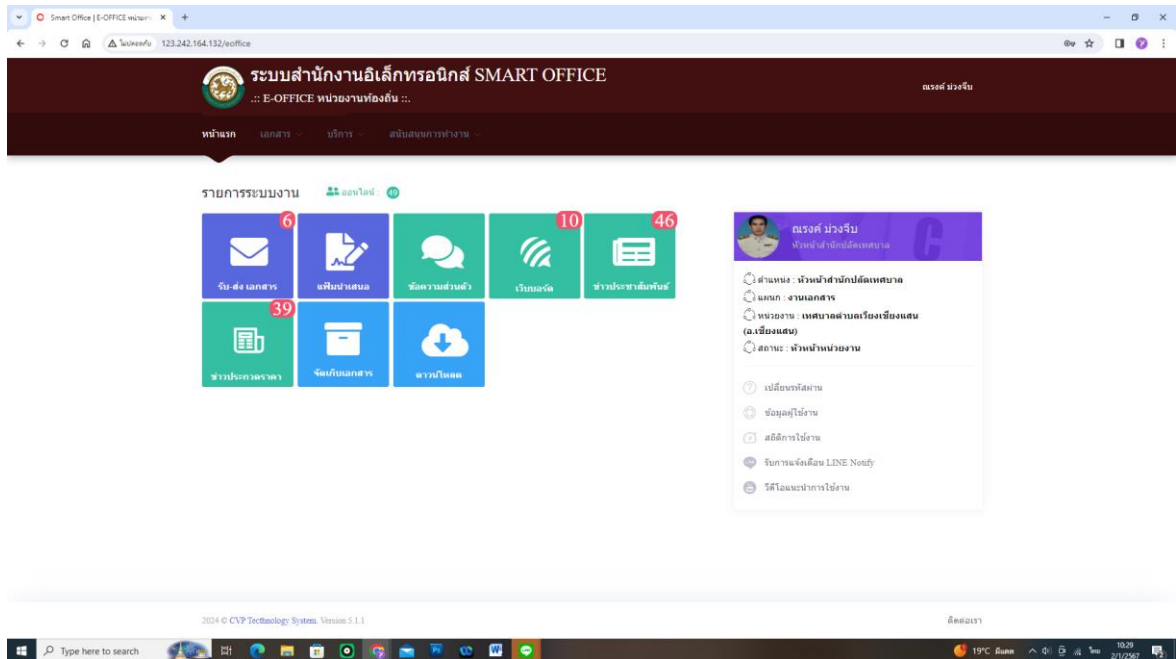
Smart Office | E-OFFICE หน่วยงา ×
ไม่ปลอดภัย 123.242.164.132/eoffice

ระบบสำนักงานอิเล็กทรอนิกส์ SMART OFFICE
.:: E-OFFICE หน่วยงานท้องถิ่น ::.

ณรงค์ ม่วงจีบ

หน้าแรก เอกสาร บริการ สนับสนุนการทำงาน

รายการระบบงาน ออนไลน์ : 49

6 รับ-ส่ง เอกสาร
แฟ้มนำเสนอ
ข้อความส่วนตัว
10 เว็บบอร์ด
46 ข่าวประชาสัมพันธ์
39 ข่าวประกวดราคา
จัดเก็บเอกสาร
ดาวน์โหลด

ณรงค์ ม่วงจีบ
หัวหน้าสำนักปลัดเทศบาล

ตำแหน่ง : หัวหน้าสำนักปลัดเทศบาล
แผนก : งานเอกสาร
หน่วยงาน : เทศบาลตำบลเวียงเชียงแสน (อ.เชียงแสน)
สถานะ : หัวหน้าหน่วยงาน

เปลี่ยนรหัสผ่าน
ข้อมูลผู้ใช้งาน
สถิติการใช้งาน
รับการแจ้งเตือน LINE Notify
วีดีโอแนะนำการใช้งาน

2024 © CVP Technology System. Version 5.1.1
ติดต่อเรา

Type here to search
19°C มีแดด ไทย 10:29 2/1/2567